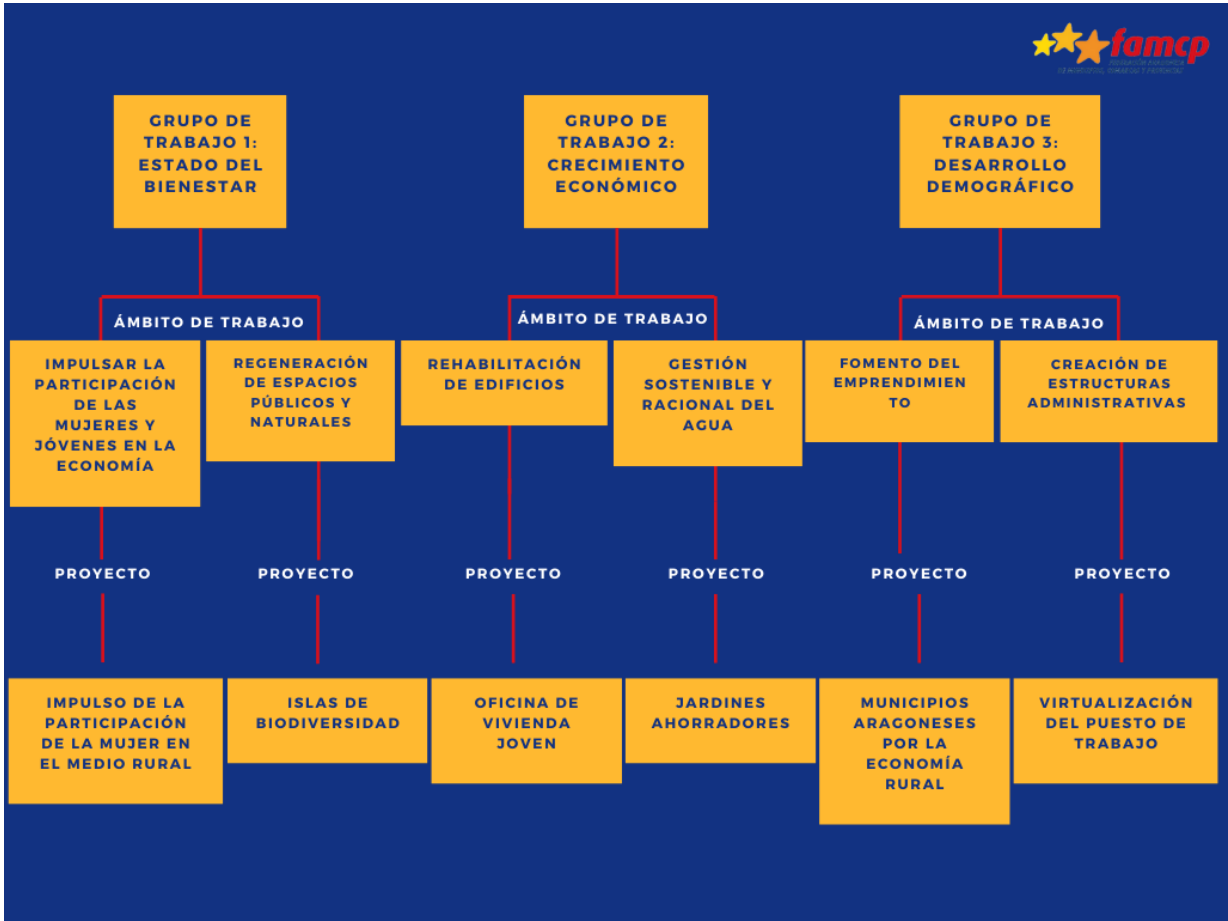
famcp

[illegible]

GRUPO DE TRABAJO 1: ESTADO DEL BIENESTAR

ÁMBITO DE TRABAJO

IMPULSAR LA PARTICIPACIÓN DE LAS MUJERES Y JÓVENES EN LA ECONOMÍA

PROYECTO

IMPULSO DE LA PARTICIPACIÓN DE LA MUJER EN EL MEDIO RURAL

REGENERACIÓN DE ESPACIOS PÚBLICOS Y NATURALES

PROYECTO

ISLAS DE BIODIVERSIDAD

GRUPO DE TRABAJO 2: CRECIMIENTO ECONÓMICO

ÁMBITO DE TRABAJO

REHABILITACIÓN DE EDIFICIOS

PROYECTO

OFICINA DE VIVIENDA JOVEN

GESTIÓN SOSTENIBLE Y RACIONAL DEL AGUA

PROYECTO

JARDINES AHORRADORES

GRUPO DE TRABAJO 3: DESARROLLO DEMOGRÁFICO

ÁMBITO DE TRABAJO

FOMENTO DEL EMPRENDIMIENTO

PROYECTO

MUNICIPIOS ARAGONESES POR LA ECONOMÍA RURAL

CREACIÓN DE ESTRUCTURAS ADMINISTRATIVAS

PROYECTO

VIRTUALIZACIÓN DEL PUESTO DE TRABAJO